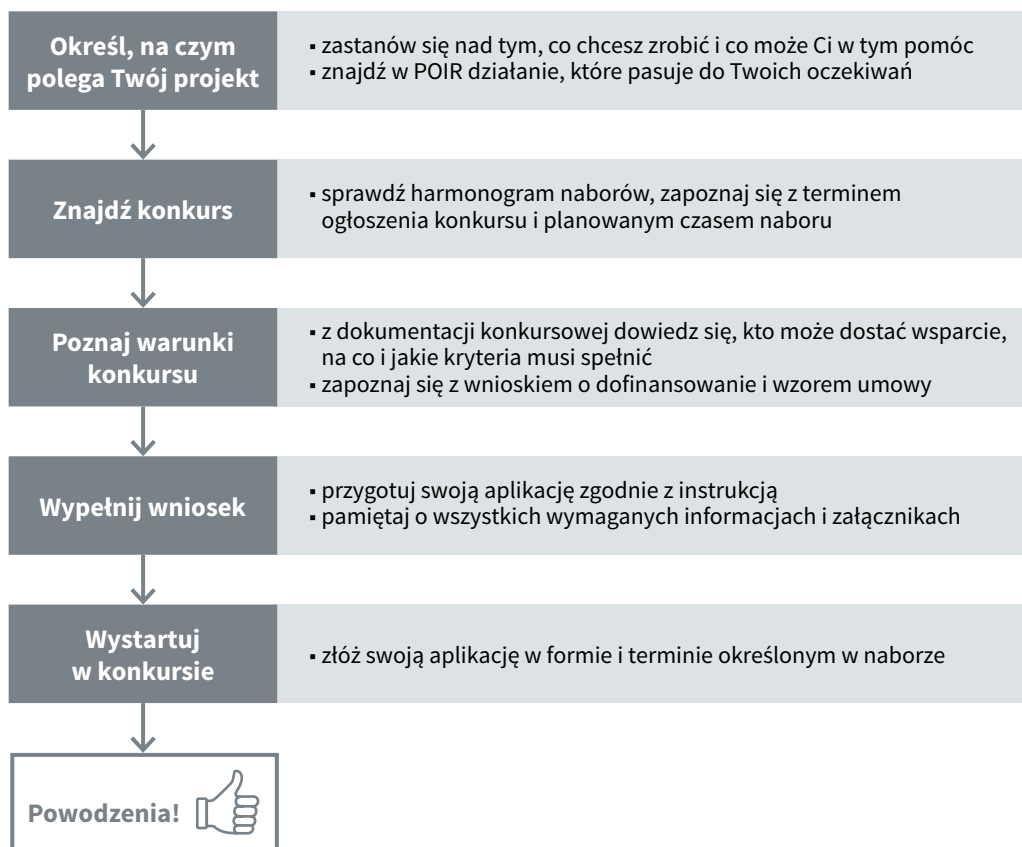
Określ, na czym polega Twój projekt

▪ zastanów się nad tym, co chcesz zrobić i co może Ci w tym pomóc
▪ znajdź w POIR działanie, które pasuje do Twoich oczekiwań

Znajdź konkurs

▪ sprawdź harmonogram naborów, zapoznaj się z terminem ogłoszenia konkursu i planowanym czasem naboru

Poznaj warunki konkursu

▪ z dokumentacji konkursowej dowiedz się, kto może dostać wsparcie, na co i jakie kryteria musi spełnić
▪ zapoznaj się z wnioskiem o dofinansowanie i wzorem umowy

Wypełnij wniosek

▪ przygotuj swoją aplikację zgodnie z instrukcją
▪ pamiętaj o wszystkich wymaganych informacjach i załącznikach

Wystartuj w konkursie

▪ złóż swoją aplikację w formie i terminie określonym w naborze

Powodzenia!